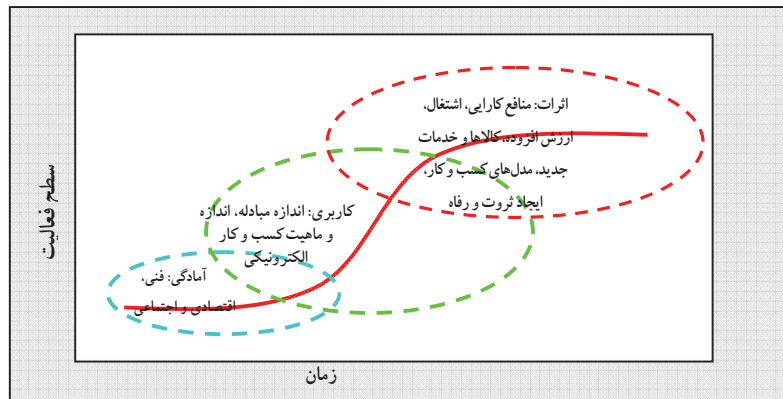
اثرات: منافع کارایی، اشتغال، ارزش افزوده، کالاها و خدمات جدید، مدل‌های کسب و کار، ایجاد ثروت و رفاه

کاربری: اندازه مبادله، اندازه و ماهیت کسب و کار الکترونیکی

آمادگی: فنی، اقتصادی و اجتماعی

سطح فعالیت

زمان